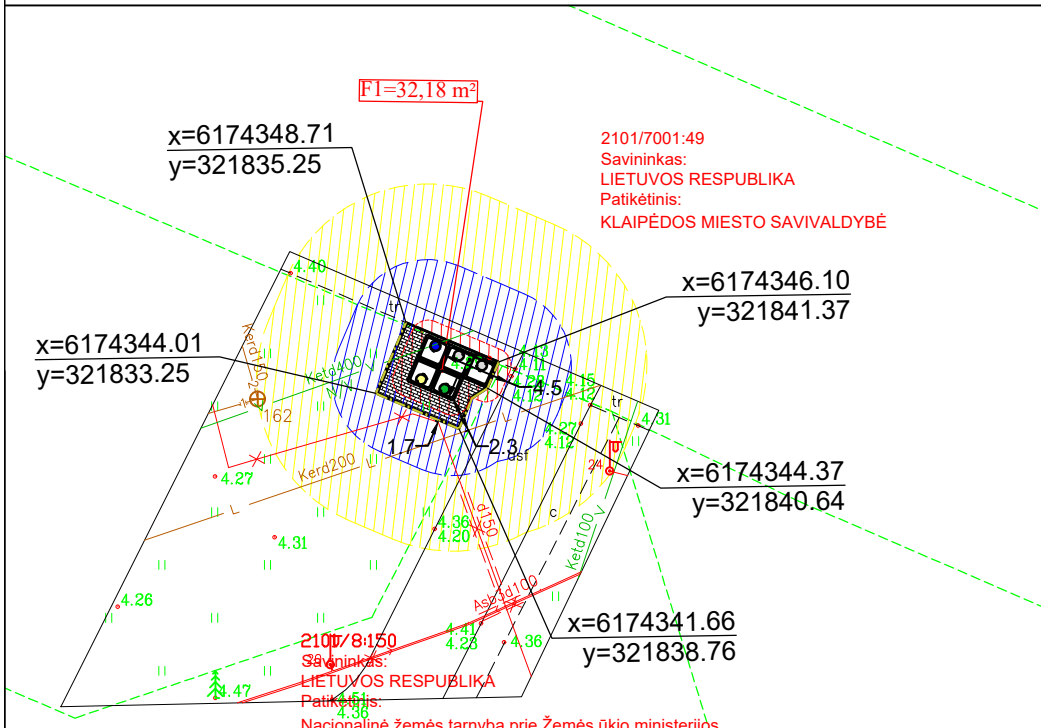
F1=32,18 m²

x=6174348.71
y=321835.25

2101/7001:49
Savininkas:
LIETUVOS RESPUBLIKA
Patikėtinis:
KLAIPĖDOS MIESTO SAVIVALDYBĖ

4.40

tr

x=6174346.10
y=321841.37

x=6174344.01
y=321833.25

Kerd100

Ketd400

4.11
4.20
4.12
4.5
4.15
4.12

162

tr
4.31

1.7
2.3
asf

4.27
4.12

x=6174344.37
y=321840.64

4.27

Kerd200

4.36
4.20

d150

c

Ketd100

4.31

4.26

Asf.Sd100

x=6174341.66
y=321838.76

2101/8:150
Savininkas:
LIETUVOS RESPUBLIKA
Patikėtinis:
Nacionalinė žemės tarnyba prie Žemės ūkio ministerijos

4.41
4.23
4.36

4.47
4.36
4.51